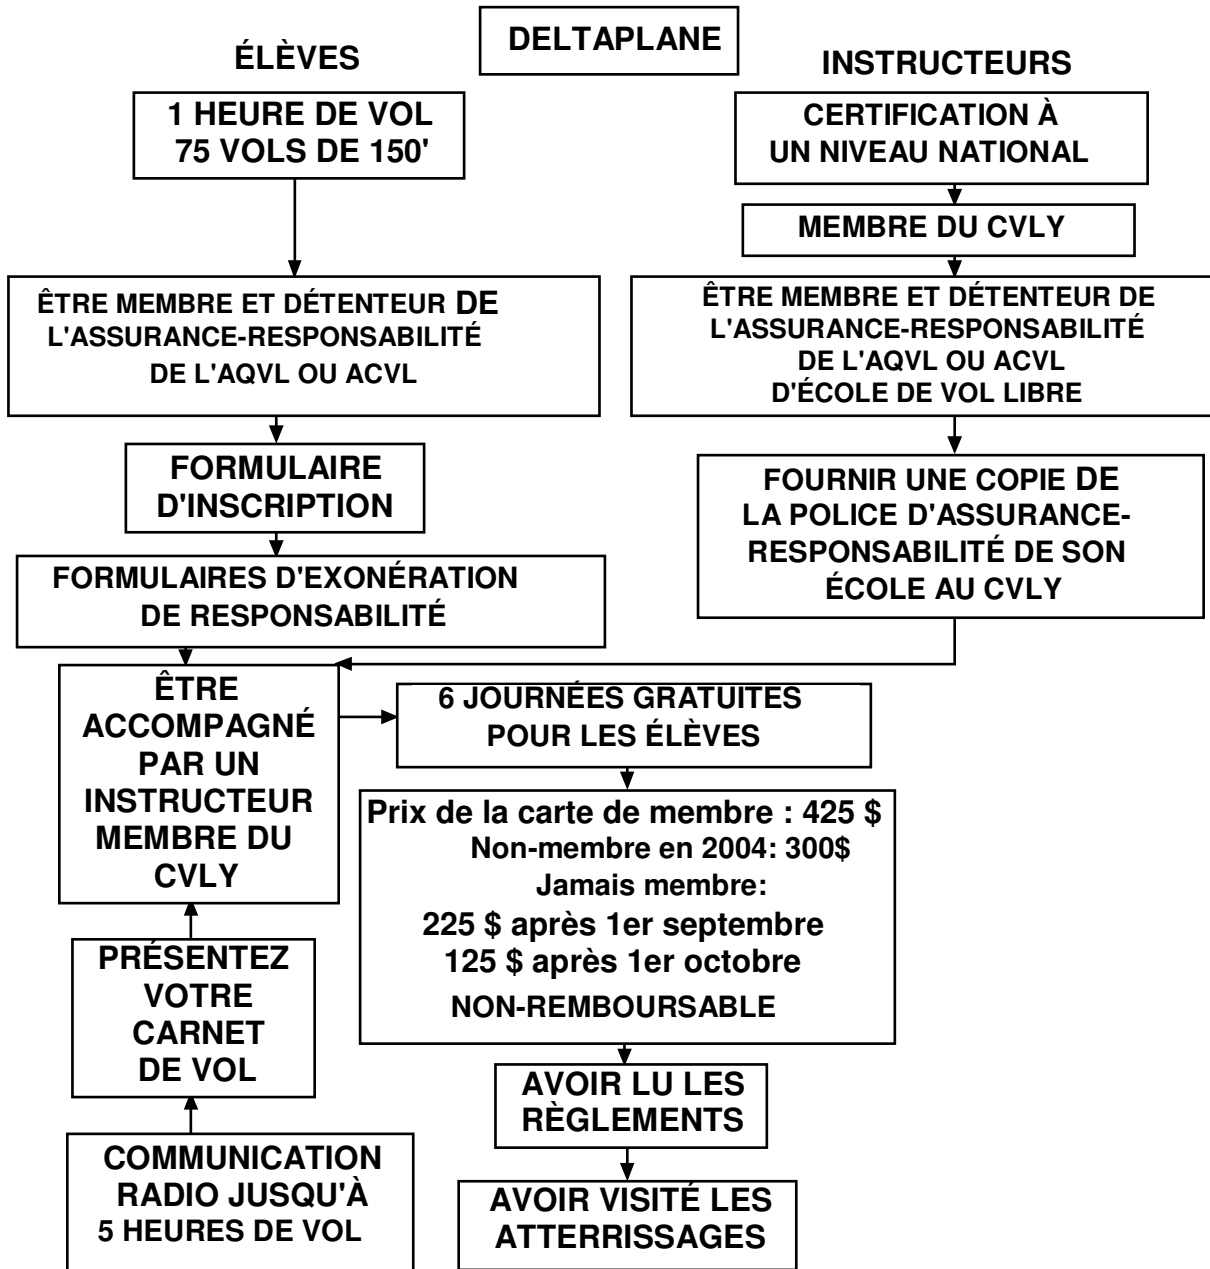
DELTAPLANE

ÉLÈVES

INSTRUCTEURS

1 HEURE DE VOL
75 VOLS DE 150'

CERTIFICATION À UN NIVEAU NATIONAL

MEMBRE DU CVLY

ÊTRE MEMBRE ET DÉTENTEUR DE L'ASSURANCE-RESPONSABILITÉ DE L'AQVL OU ACVL

ÊTRE MEMBRE ET DÉTENTEUR DE L'ASSURANCE-RESPONSABILITÉ DE L'AQVL OU ACVL D'ÉCOLE DE VOL LIBRE

FORMULAIRE D'INSCRIPTION

FOURNIR UNE COPIE DE LA POLICE D'ASSURANCE-RESPONSABILITÉ DE SON ÉCOLE AU CVLY

FORMULAIRES D'EXONÉRATION DE RESPONSABILITÉ

ÊTRE ACCOMPAGNÉ PAR UN INSTRUCTEUR MEMBRE DU CVLY

6 JOURNÉES GRATUITES POUR LES ÉLÈVES

Prix de la carte de membre : 425 $
Non-membre en 2004: 300$
Jamais membre:
225 $ après 1er septembre
125 $ après 1er octobre
NON-REMBOURSABLE

PRÉSENTEZ VOTRE CARNET DE VOL

AVOIR LU LES RÈGLEMENTS

COMMUNICATION RADIO JUSQU'À 5 HEURES DE VOL

AVOIR VISITÉ LES ATTERRISSAGES